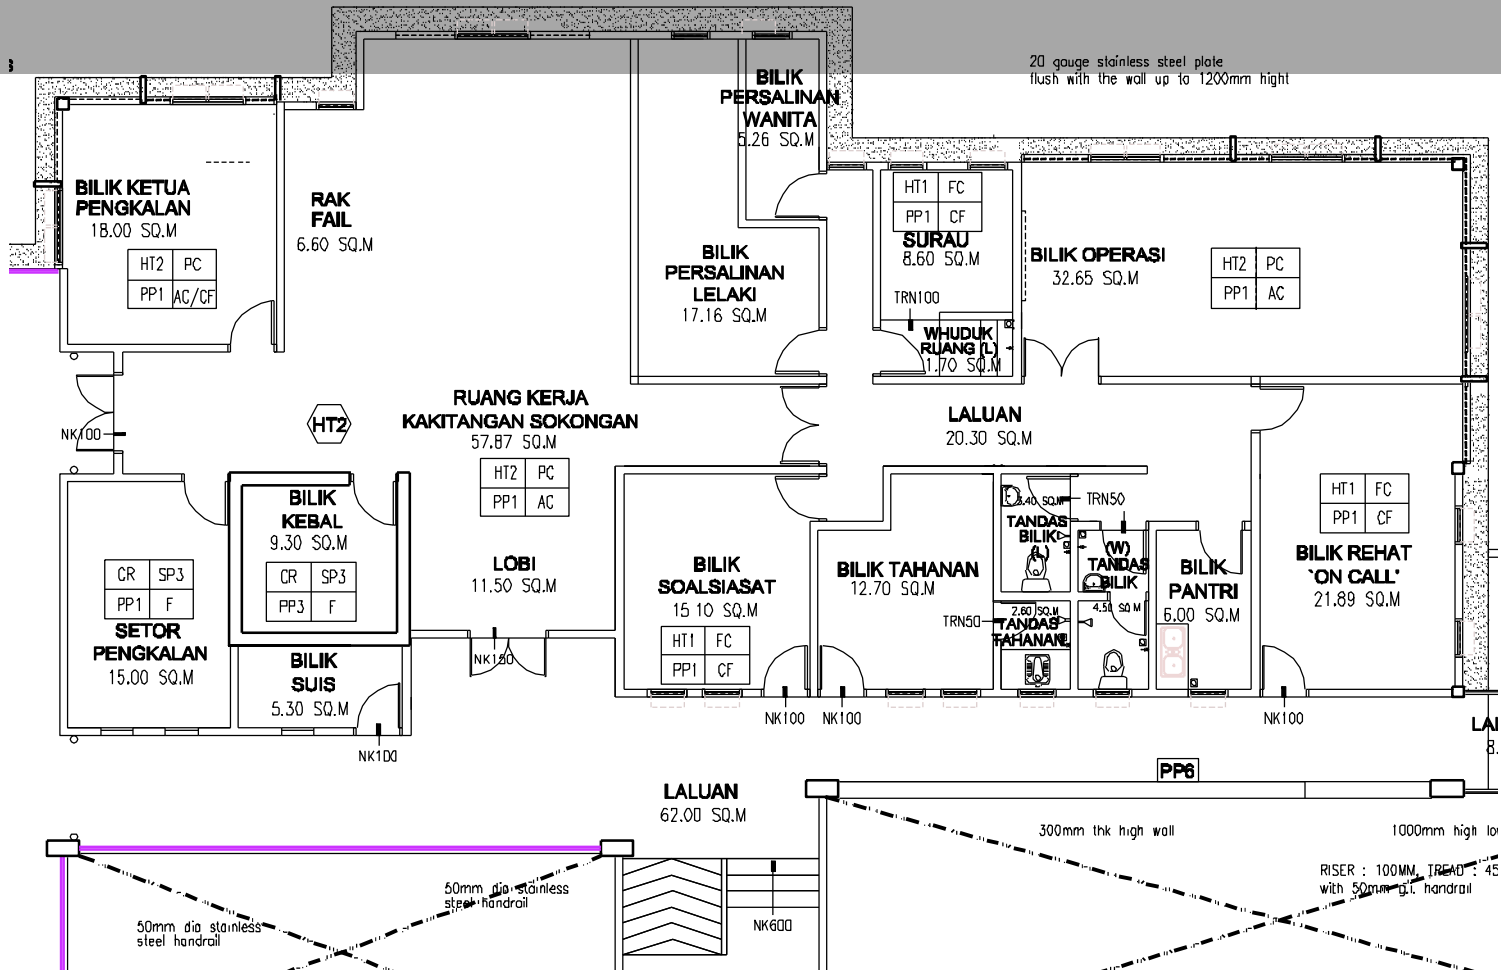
20 gauge stainless steel plate flush with the wall up to 1200mm hight

BILIK PERSALINAN WANITA
5.26 SQ.M

BILIK KETUA PENGKALAN
18.00 SQ.M

| HT2 | PC |
|---|---|
| PP1 | AC/CF |

RAK FAIL
6.60 SQ.M

BILIK PERSALINAN LELAKI
17.16 SQ.M

| HT1 | FC |
|---|---|
| PP1 | CF |

SURAU
8.60 SQ.M

TRN100

WHUDUK RUANG (L)
1.70 SQ.M

BILIK OPERASI
32.65 SQ.M

| HT2 | PC |
|---|---|
| PP1 | AC |

NK100

HT2

RUANG KERJA KAKITANGAN SOKONGAN
57.87 SQ.M

| HT2 | PC |
|---|---|
| PP1 | AC |

LALUAN
20.30 SQ.M

BILIK KEBAL
9.30 SQ.M

| CR | SP3 |
|---|---|
| PP3 | F |

| CR | SP3 |
|---|---|
| PP1 | F |

SETOR PENGKALAN
15.00 SQ.M

LOBI
11.50 SQ.M

BILIK SOALSIASAT
15.10 SQ.M

| HT1 | FC |
|---|---|
| PP1 | CF |

BILIK TAHANAN
12.70 SQ.M

3.40 SQ.M
TANDAS BILIK (L)

TRN50

(W) TANDAS BILIK
4.50 SQ.M

2.60 SQ.M
TANDAS TAHANAN

TRN50

BILIK PANTRI
6.00 SQ.M

| HT1 | FC |
|---|---|
| PP1 | CF |

BILIK REHAT `ON CALL'
21.89 SQ.M

BILIK SUIS
5.30 SQ.M

NK100

NK150

NK100 NK100

NK100

LA
8.

PP6

LALUAN
62.00 SQ.M

300mm thk high wall

1000mm high lo

RISER : 100MM, TREAD : 45
with 50mm g.i. handrail

50mm dia stainless steel handrail

50mm dia stainless steel handrail

NK600